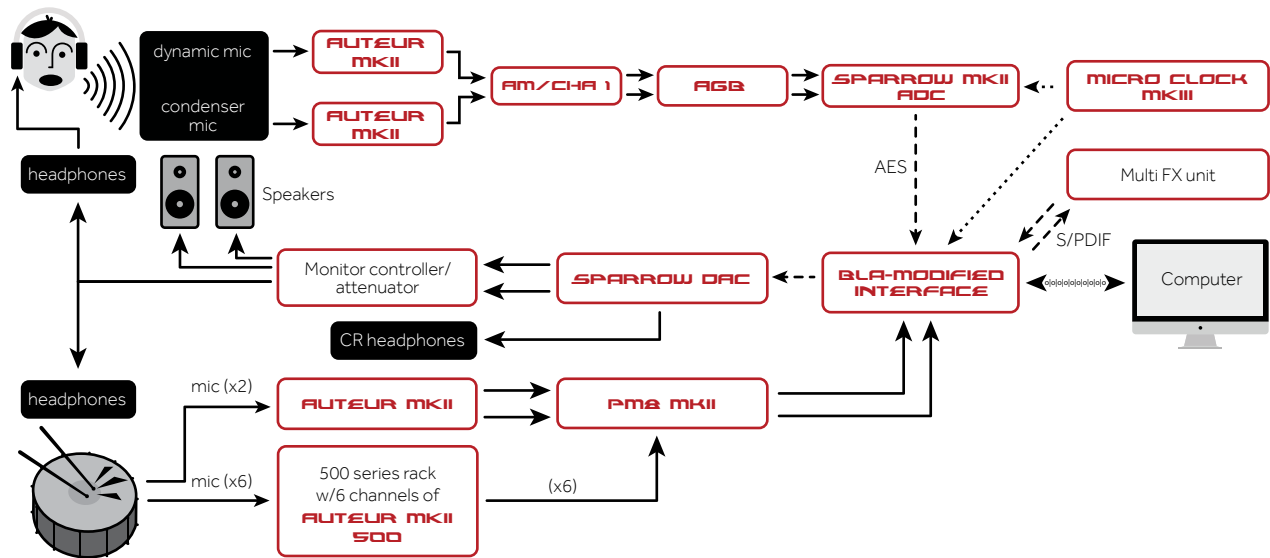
dynamic mic

condenser mic

AUTEUR MKII

AUTEUR MKII

AM/CHA 1

AGB

SPARROW MKII ADC

MICRO CLOCK MKIII

headphones

Speakers

AES

Multi FX unit

S/PDIF

Monitor controller/ attenuator

SPARROW DAC

BLA-MODIFIED INTERFACE

Computer

CR headphones

headphones

mic (x2)

AUTEUR MKII

PM8 MKII

mic (x6)

500 series rack w/6 channels of AUTEUR MKII 500

(x6)